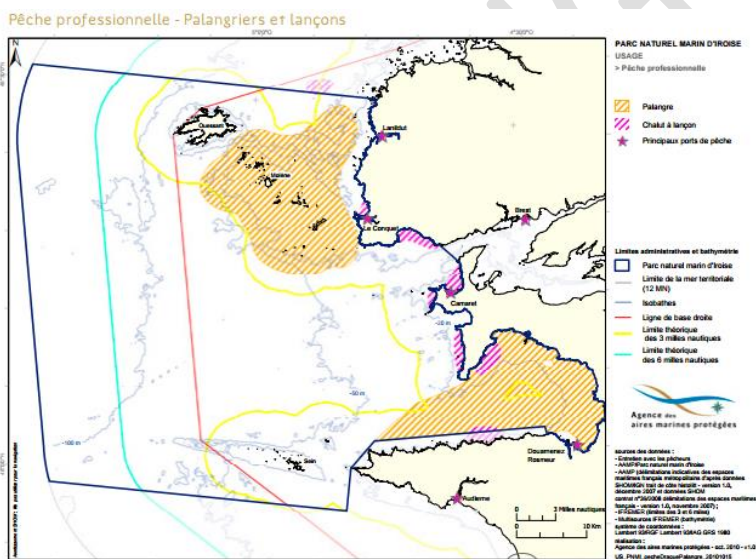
Pêche professionnelle - Palangriers et lançons

PARC NATUREL MARIN D'IROISE
USAGE
> Pêche professionnelle

Palangre
Chalut à lançon
Principaux ports de pêche

Limites administratives et bathymétrie
Parc naturel marin d'Iroise
Limite de la mer territoriale (12 MN)
Isobathes
Ligne de base droite
Limite théorique des 3 milles nautiques
Limite théorique des 6 milles nautiques

Agence des aires marines protégées

Ouessant
Molène
Lanildut
Le Conquet
Brest
Camaret
Douarnenez
Rosmeur
Audierne
Sein
-20 m
-50 m
-100 m

0 3 Milles nautiques
0 10 Km

Sources des données :
- Entretien avec les pêcheurs
- AAMP/Parc naturel marin d'Iroise
- AAMP (délimitations indicatives des espaces maritimes français métropolitains d'après données SHOM/IGN trait de côte Histolit - version 1.0, décembre 2007 et données SHOM
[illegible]
- IFREMER (limites des 3 et 6 milles)
- Multisources IFREMER (bathymétrie)
Système de coordonnées :
Lambert 93/RGF Lambert 93/IAG GRS 1980
Réalisation :
Agence des aires marines protégées - oct. 2010 - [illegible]
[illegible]